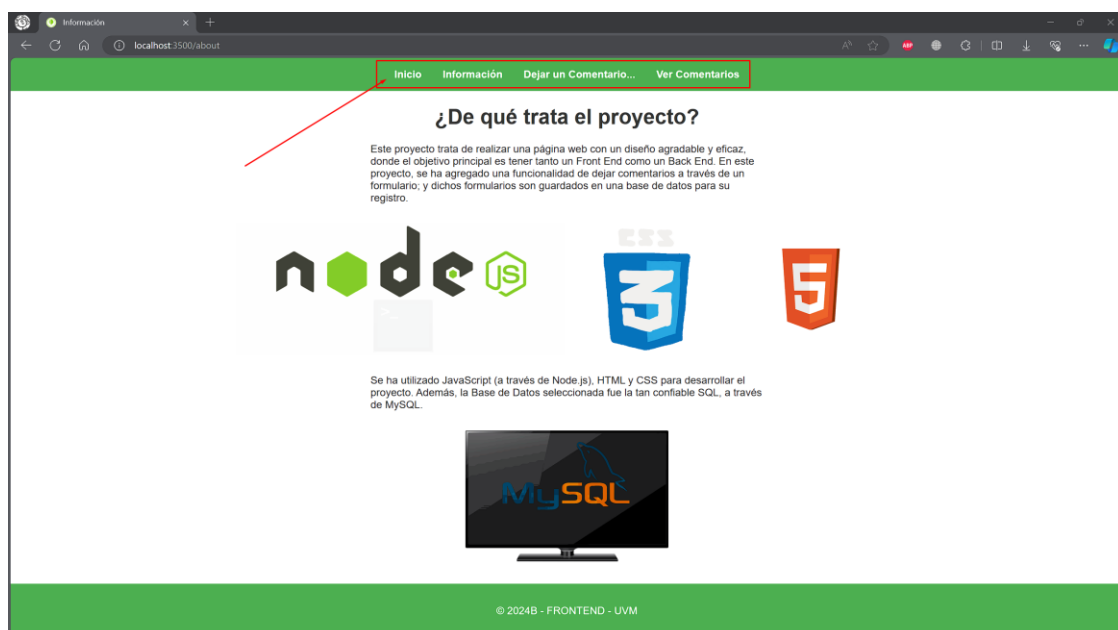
Información
localhost:3500/about

Inicio Información Dejar un Comentario... Ver Comentarios

¿De qué trata el proyecto?

Este proyecto trata de realizar una página web con un diseño agradable y eficaz, donde el objetivo principal es tener tanto un Front End como un Back End. En este proyecto, se ha agregado una funcionalidad de dejar comentarios a través de un formulario; y dichos formularios son guardados en una base de datos para su registro.

node JS

CSS 3

5

Se ha utilizado JavaScript (a través de Node.js), HTML y CSS para desarrollar el proyecto. Además, la Base de Datos seleccionada fue la tan confiable SQL, a través de MySQL.

MySQL

© 2024B - FRONTEND - UVM